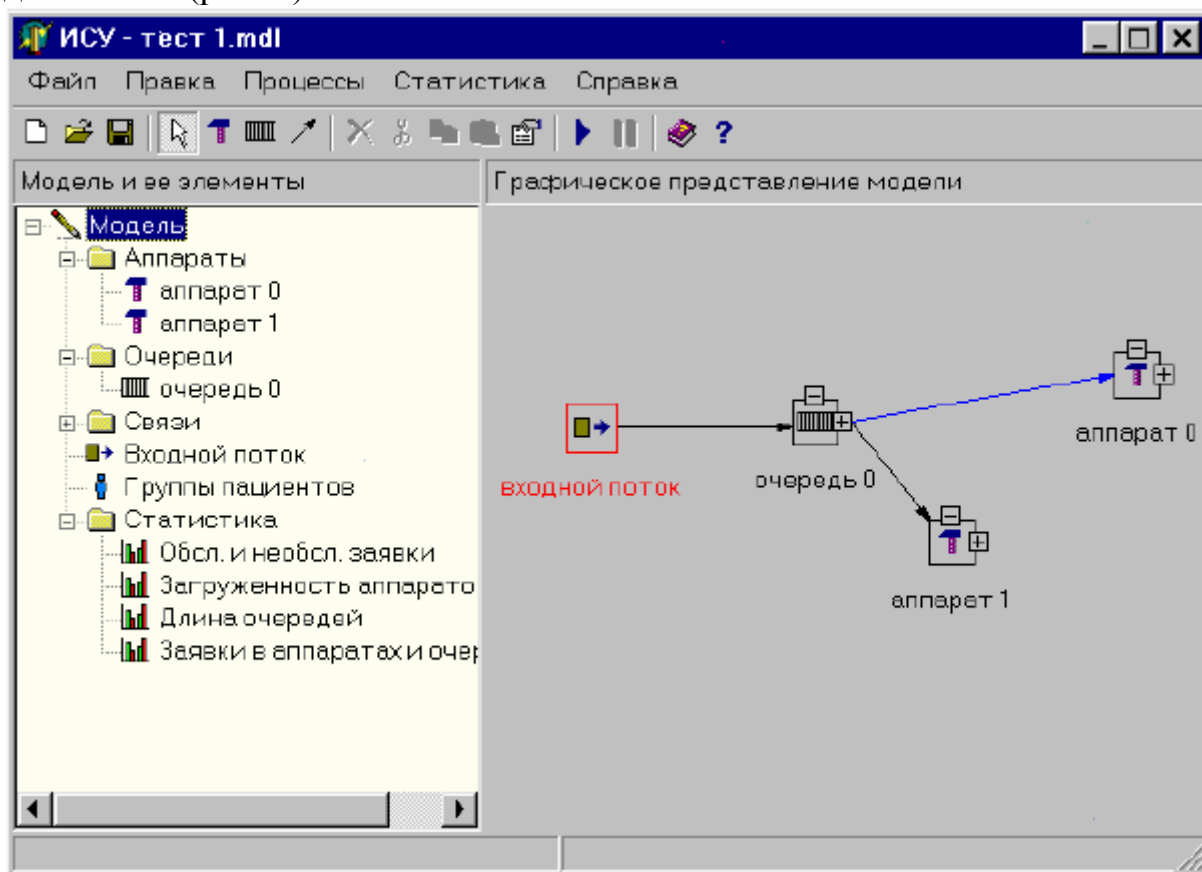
ИСУ - тест 1.mdl

Файл Правка Процессы Статистика Справка

Модель и ее элементы

Графическое представление модели

Модель
Аппараты
аппарат 0
аппарат 1
Очереди
очередь 0
Связи
Входной поток
Группы пациентов
Статистика
Обсл. и необсл. заявки
Загруженность аппарато
Длина очередей
Заявки в аппаратах и очер

входной поток

очередь 0

аппарат 0

аппарат 1